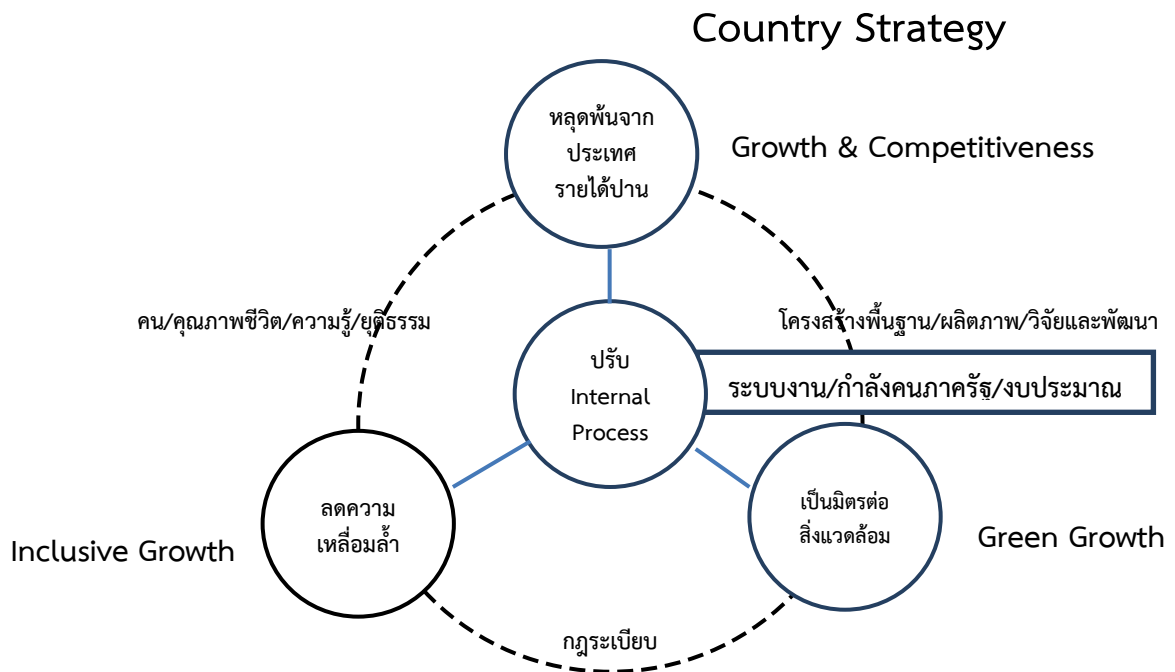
Country Strategy

หลุดพ้นจากประเทศรายได้ปาน

Growth & Competitiveness

คน/คุณภาพชีวิต/ความรู้/ยุติธรรม

โครงสร้างพื้นฐาน/ผลิตภาพ/วิจัยและพัฒนา

ปรับ Internal Process

ระบบงาน/กำลังคนภาครัฐ/งบประมาณ

ลดความเหลื่อมล้ำ

เป็นมิตรต่อสิ่งแวดล้อม

Inclusive Growth

Green Growth

กฎระเบียบ